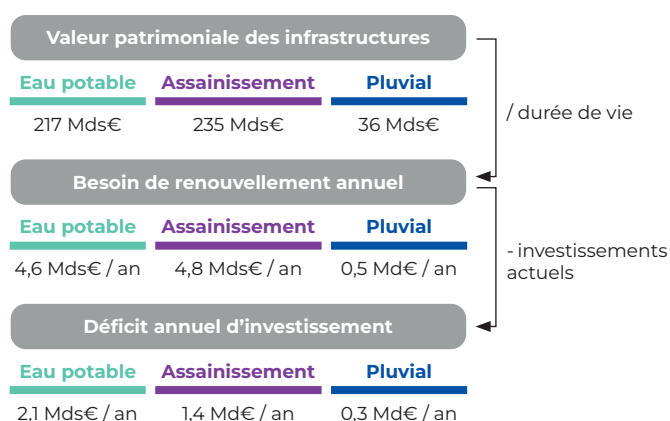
Valeur patrimoniale des infrastructures

| Eau potable | Assainissement | Pluvial |
|---|---|---|
| 217 Mds€ | 235 Mds€ | 36 Mds€ |

/ durée de vie

Besoin de renouvellement annuel

| Eau potable | Assainissement | Pluvial |
|---|---|---|
| 4,6 Mds€ / an | 4,8 Mds€ / an | 0,5 Md€ / an |

- investissements actuels

Déficit annuel d'investissement

| Eau potable | Assainissement | Pluvial |
|---|---|---|
| 2,1 Mds€ / an | 1,4 Md€ / an | 0,3 Md€ / an |